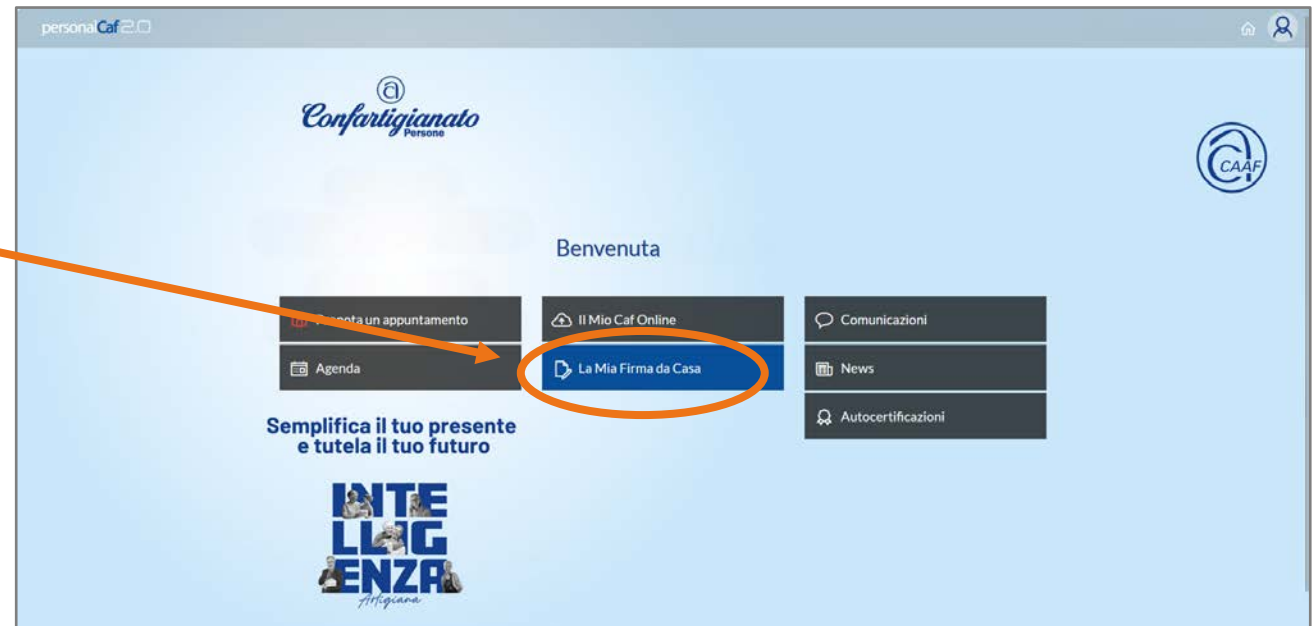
personalCaf2.0

Confartigianato Persone

CAAF

Benvenuta

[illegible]nota un appuntamento

Il Mio Caf Online

Comunicazioni

Agenda

La Mia Firma da Casa

News

Autocertificazioni

Semplifica il tuo presente e tutela il tuo futuro

INTE LLIG ENZA Artigiana